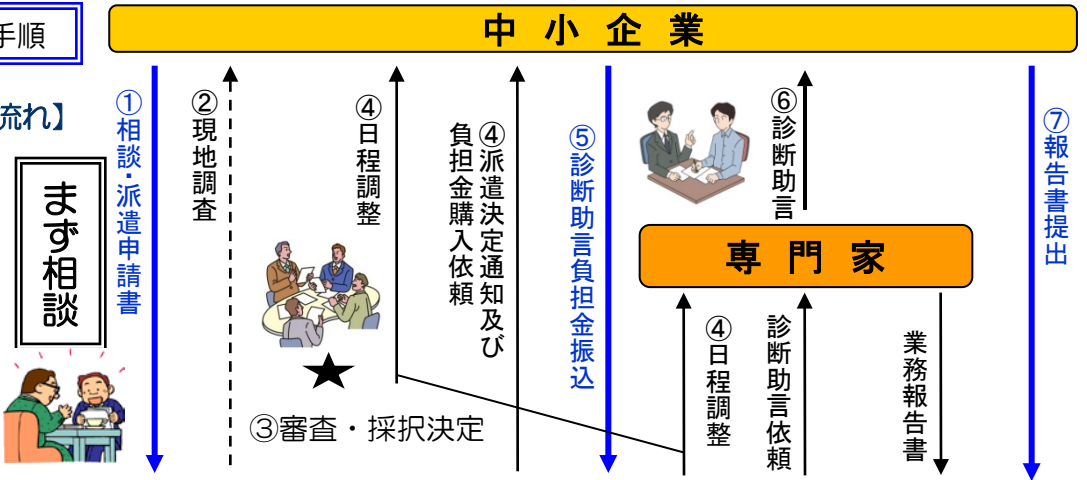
手順

中小企業

流れ】

まず相談

①相談・派遣申請書

②現地調査

④日程調整

④派遣決定通知及び負担金購入依頼

⑤診断助言負担金振込

⑥診断助言

⑦報告書提出

専門家

★

③審査・採択決定

④日程調整

診断助言依頼

業務報告書